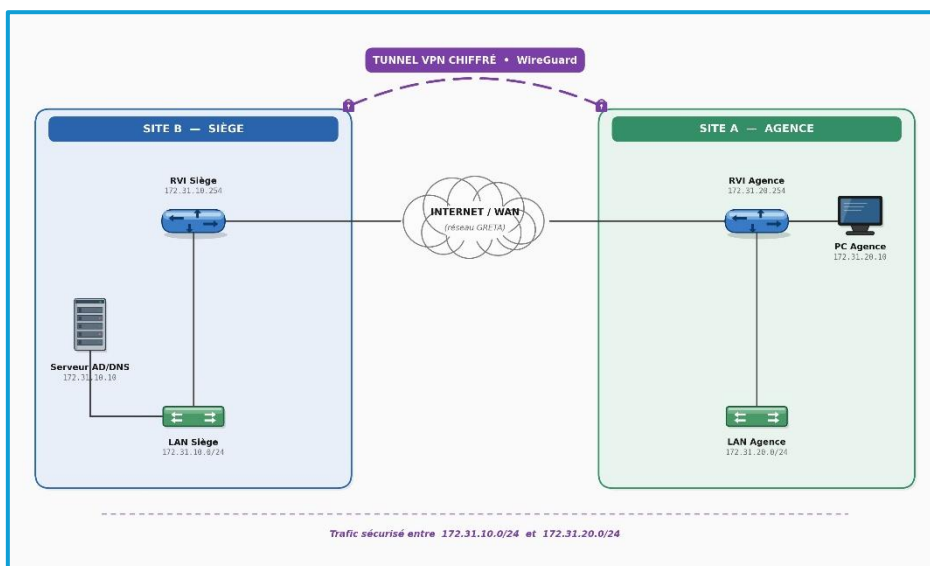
TUNNEL VPN CHIFFRÉ • WireGuard

SITE B — SIÈGE

RVI Siège
172.31.10.254

Serveur AD/DNS
172.31.10.10

LAN Siège
172.31.10.0/24

INTERNET / WAN
(réseau GRETA)

SITE A — AGENCE

RVI Agence
172.31.20.254

PC Agence
172.31.20.10

LAN Agence
172.31.20.0/24

Trafic sécurisé entre 172.31.10.0/24 et 172.31.20.0/24